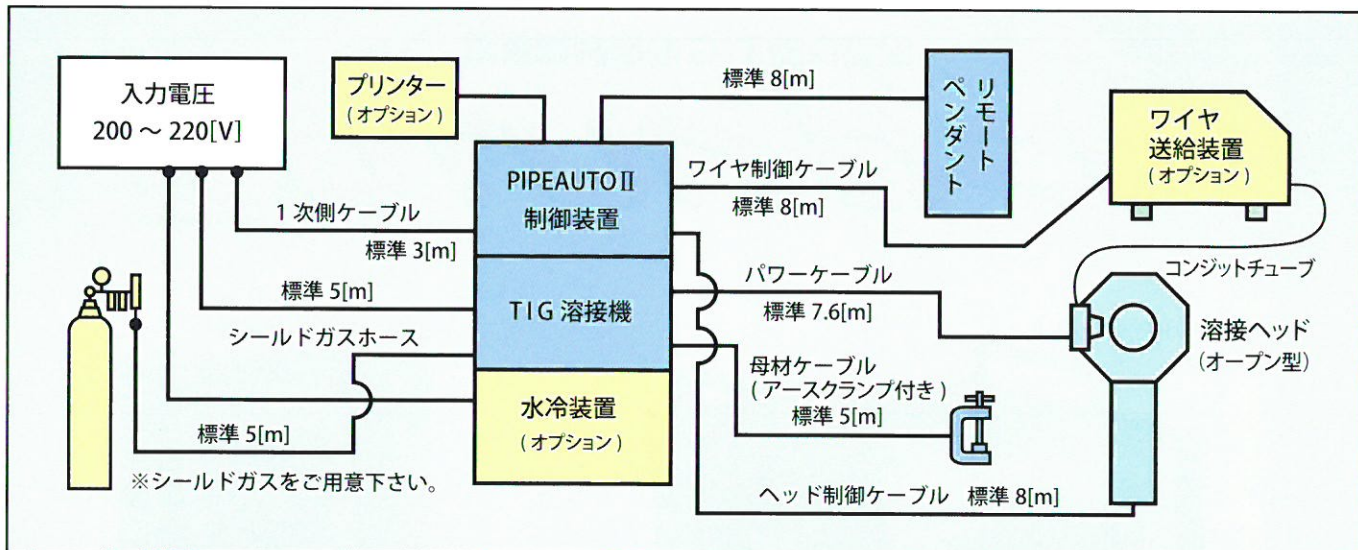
入力電圧
200 ～ 220[V]

プリンター
(オプション)

標準 8[m]

リモートペンダント

ワイヤ
送給装置
(オプション)

PIPEAUTOⅡ
制御装置

ワイヤ制御ケーブル
標準 8[m]

1次側ケーブル
標準 3[m]

標準 5[m]

TIG 溶接機

パワーケーブル
標準 7.6[m]

コンジットチューブ

溶接ヘッド
(オープン型)

シールドガスホース

母材ケーブル
(アースクランプ付き)
標準 5[m]

水冷装置
(オプション)

標準 5[m]

※シールドガスをご用意下さい。

ヘッド制御ケーブル 標準 8[m]